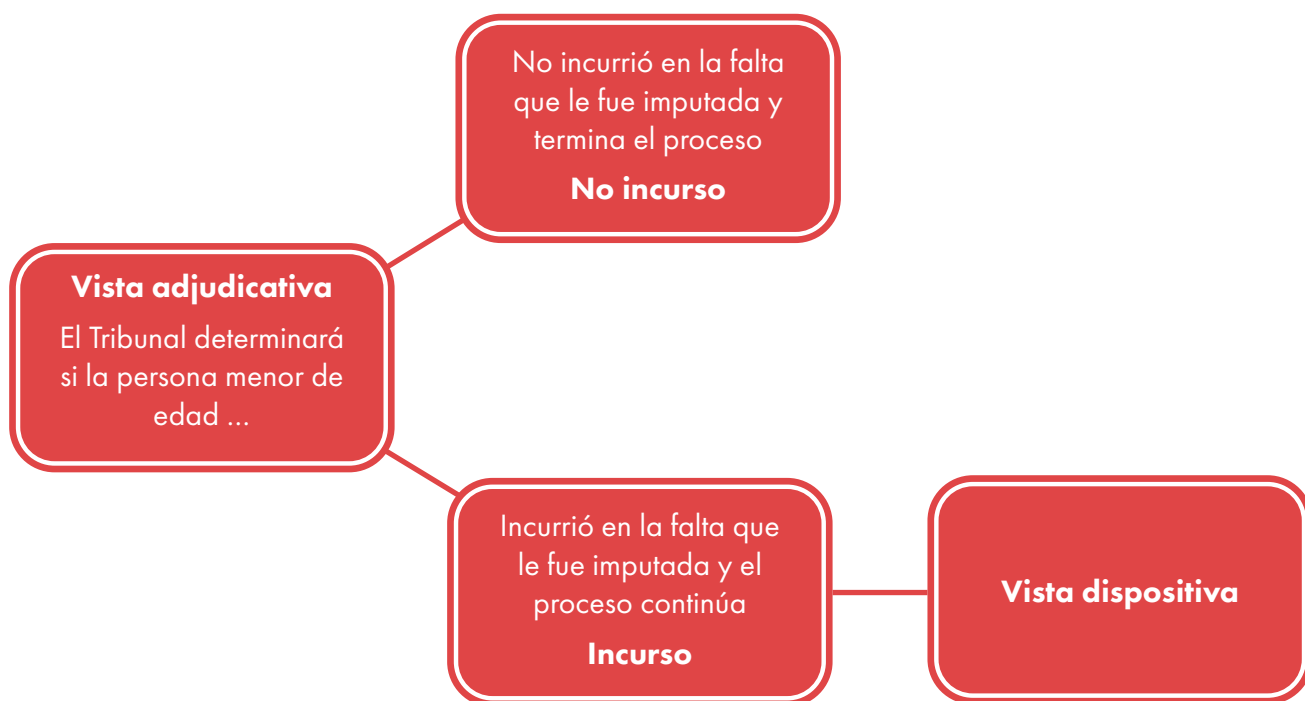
Vista adjudicativa

El Tribunal determinará si la persona menor de edad ...

No incurrió en la falta que le fue imputada y termina el proceso

No incurso

Incurrió en la falta que le fue imputada y el proceso continúa

Incurso

Vista dispositiva